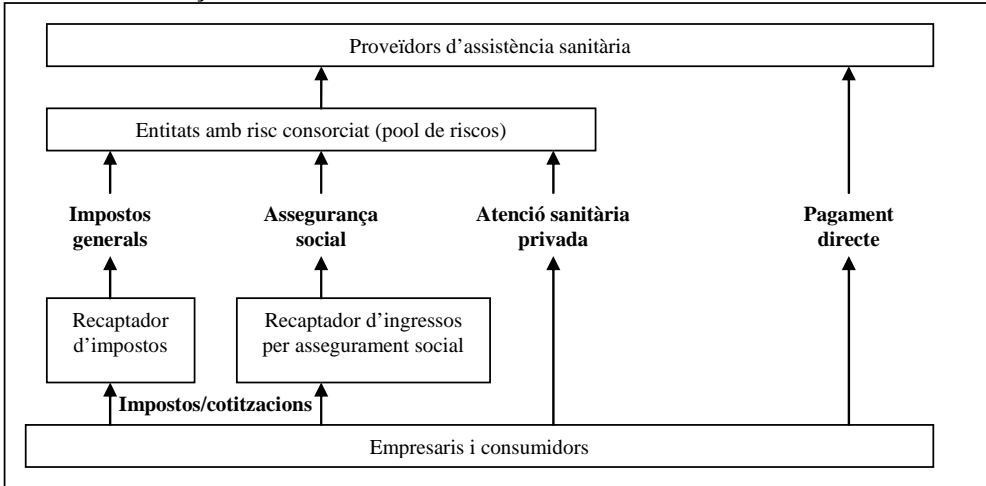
Proveïdors d'assistència sanitària

Entitats amb risc consorciat (pool de riscos)

Impostos generals

Assegurança social

Atenció sanitària privada

Pagament directe

Recaptador d'impostos

Recaptador d'ingressos per assegurament social

Impostos/cotitzacions

Empresaris i consumidors